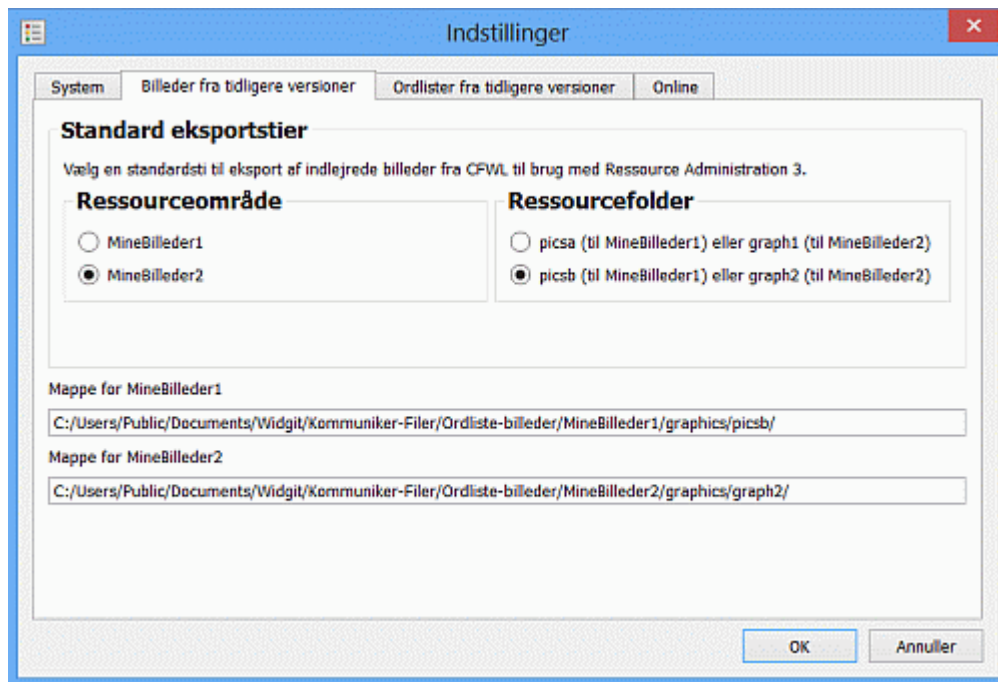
Indstillinger

System | Billeder fra tidligere versioner | Ordlister fra tidligere versioner | Online

Standard eksportstier

Vælg en standardsti til eksport af indlejrede billeder fra CFWL til brug med Ressource Administration 3.

Ressourceområde

MineBilleder1

MineBilleder2

Ressourcefolder

picsa (til MineBilleder1) eller graph1 (til MineBilleder2)

picsb (til MineBilleder1) eller graph2 (til MineBilleder2)

Mappe for MineBilleder1

C:/Users/Public/Documents/Widgit/Kommuniker-Filer/Ordliste-billeder/MineBilleder1/graphics/picsb/

Mappe for MineBilleder2

C:/Users/Public/Documents/Widgit/Kommuniker-Filer/Ordliste-billeder/MineBilleder2/graphics/graph2/

OK

Annuller